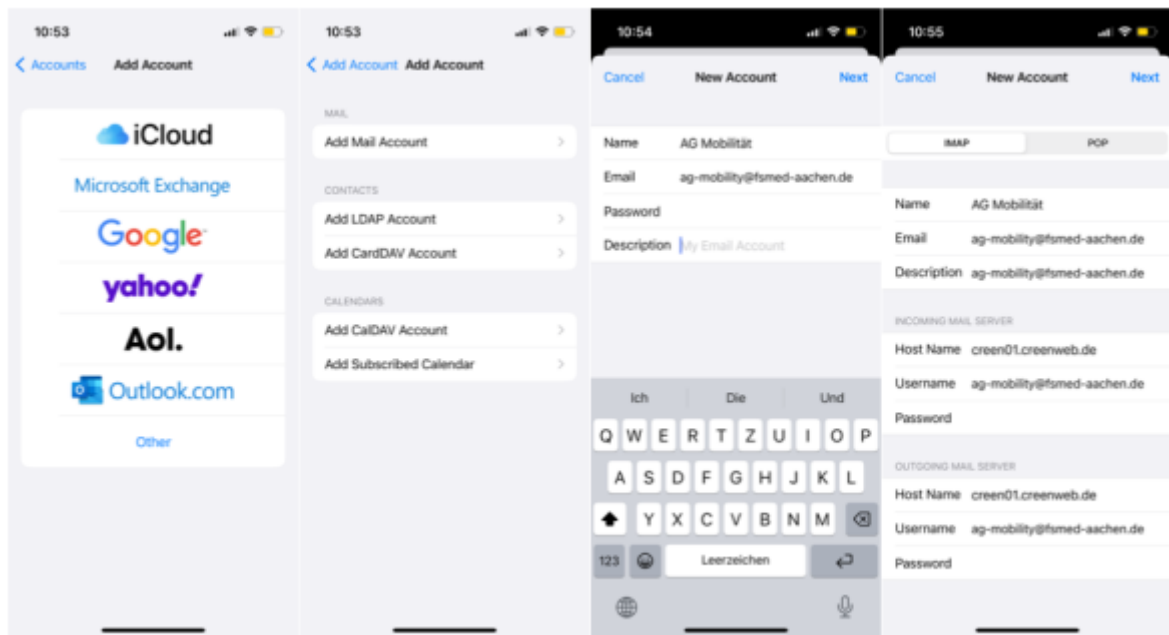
10:53

< Accounts Add Account

iCloud

Microsoft Exchange

Google

yahoo!

Aol.

Outlook.com

Other

10:53

< Add Account Add Account

MAIL

Add Mail Account

CONTACTS

Add LDAP Account

Add CardDAV Account

CALENDARS

Add CalDAV Account

Add Subscribed Calendar

10:54

Cancel New Account Next

Name AG Mobilität

Email ag-mobility@fsmed-aachen.de

Password

Description My Email Account

Ich Die Und

Q W E R T Z U I O P

A S D F G H J K L

Y X C V B N M

123 Leerzeichen

10:55

Cancel New Account Next

IMAP POP

Name AG Mobilität

Email ag-mobility@fsmed-aachen.de

Description ag-mobility@fsmed-aachen.de

INCOMING MAIL SERVER

Host Name creen01.creenweb.de

Username ag-mobility@fsmed-aachen.de

Password

OUTGOING MAIL SERVER

Host Name creen01.creenweb.de

Username ag-mobility@fsmed-aachen.de

Password